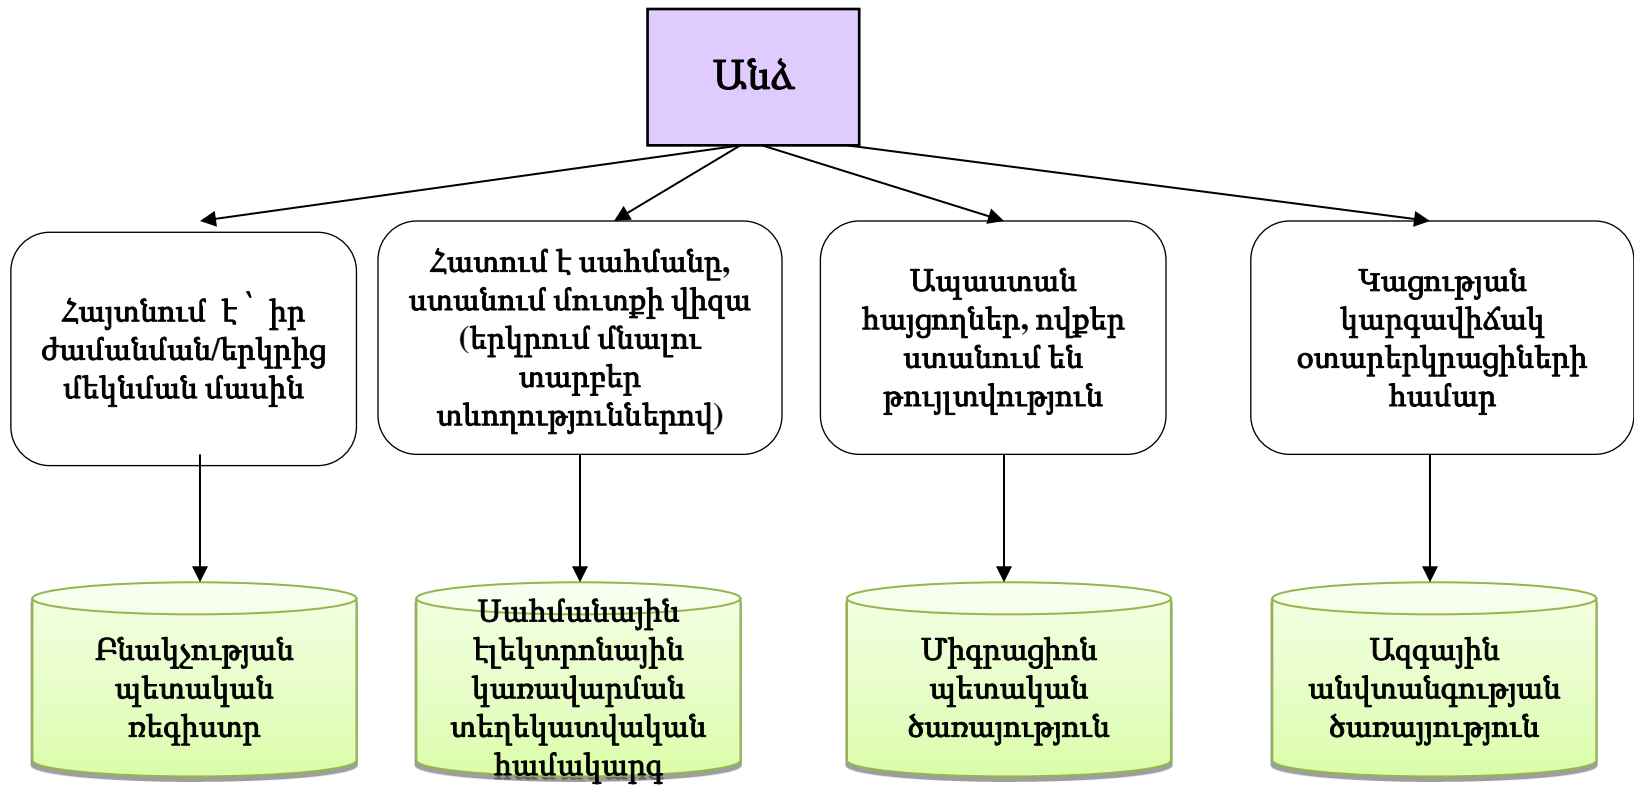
Անձ

Հայտնում է՝ իր ժամանման/երկրից մեկնման մասին

Հատում է սահմանը, ստանում մուտքի վիզա (երկրում մնալու տարբեր տնողություններով)

Ապաստան հայցողներ, ովքեր ստանում են թույլտվություն

Կացության կարգավիճակ օտարերկրացիների համար

Բնակչության պետական ռեգիստր

Սահմանային էլեկտրոնային կառավարման տեղեկատվական համակարգ

Միգրացիոն պետական ծառայություն

Ազգային անվտանգության ծառայյություն